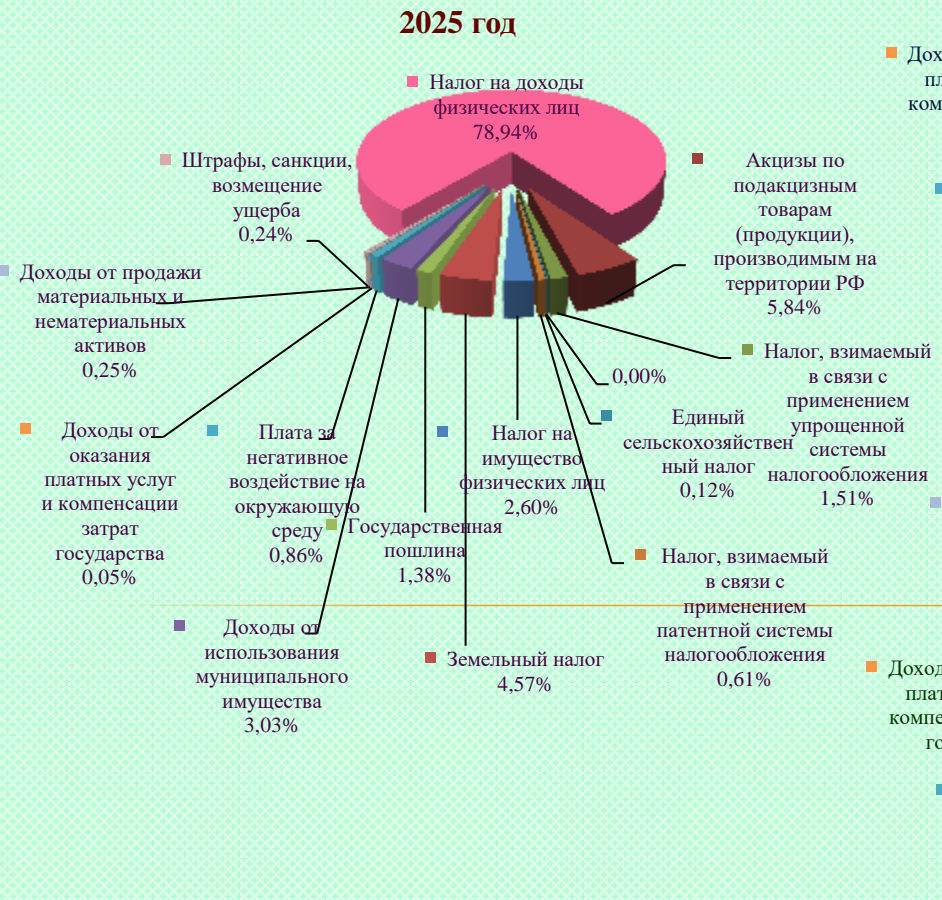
2025 год

Налог на доходы физических лиц 78,94%

Штрафы, санкции, возмещение ущерба 0,24%

Акцизы по подакцизным товарам (продукции), производимым на территории РФ 5,84%

Доходы от продажи материальных и нематериальных активов 0,25%

Налог, взимаемый в связи с применением упрощенной системы налогообложения 1,51%

0,00%

Единый сельскохозяйственный налог 0,12%

Доходы от оказания платных услуг и компенсации затрат государства 0,05%

Плата за негативное воздействие на окружающую среду 0,86%

Налог на имущество физических лиц 2,60%

Государственная пошлина 1,38%

Налог, взимаемый в связи с применением патентной системы налогообложения 0,61%

Доходы от использования муниципального имущества 3,03%

Земельный налог 4,57%

Дох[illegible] пл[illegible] ком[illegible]

Доход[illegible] плат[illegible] компе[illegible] го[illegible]